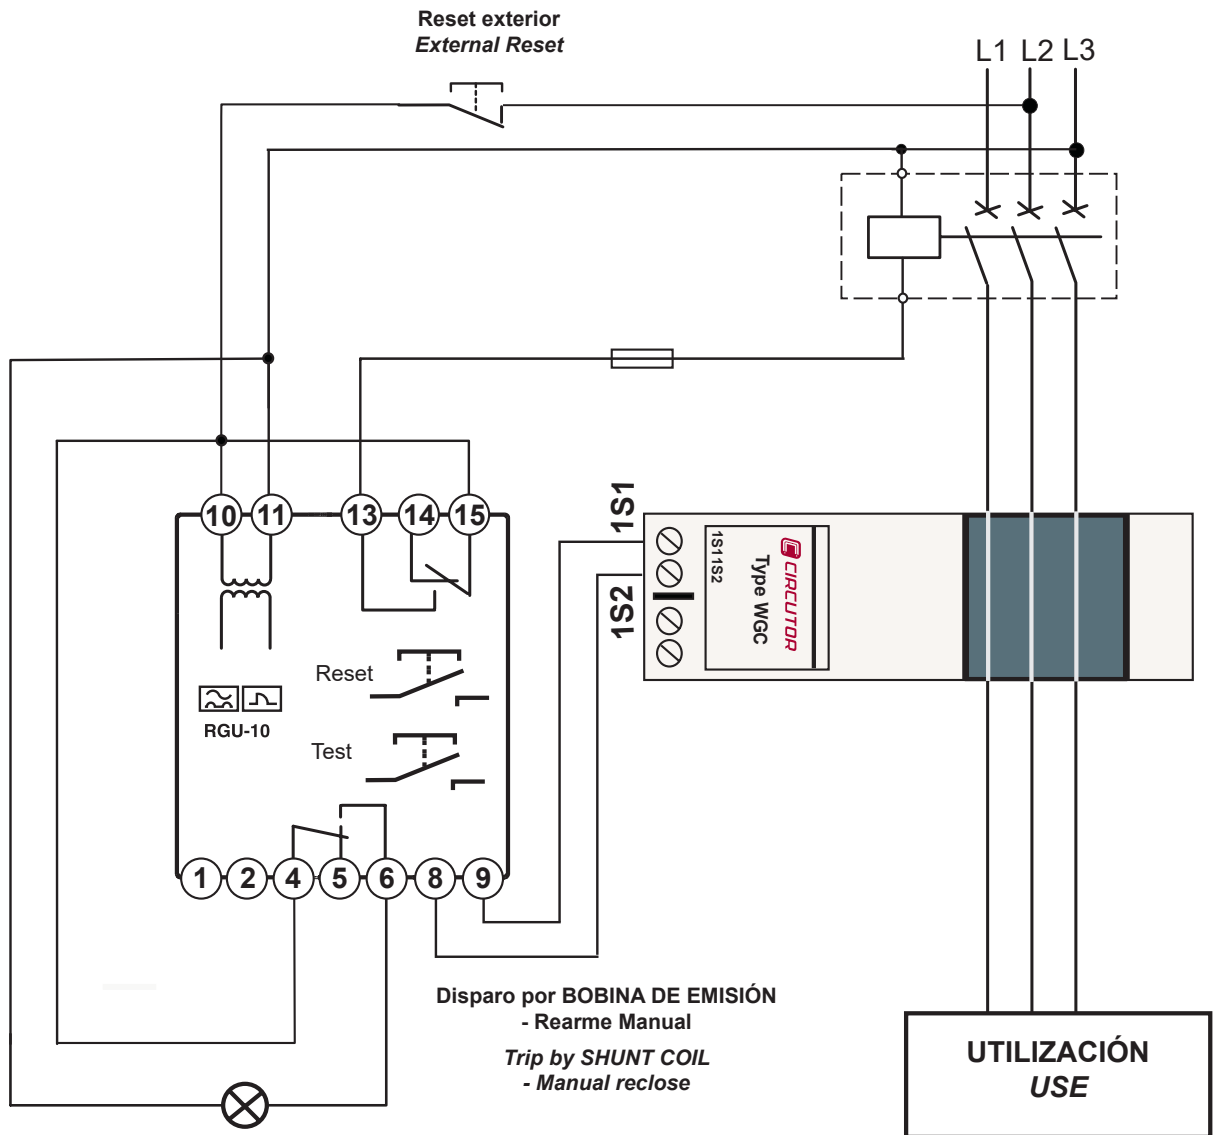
Reset exterior
External Reset

L1 L2 L3

1S1

1S2

10 11 13 14 15

1S1 1S2

Type WGC

CIRCUTOR

RGU-10

Reset

Test

1 2 4 5 6 8 9

Disparo por BOBINA DE EMISIÓN
- Rearme Manual

Trip by SHUNT COIL
- Manual reclose

UTILIZACIÓN
USE